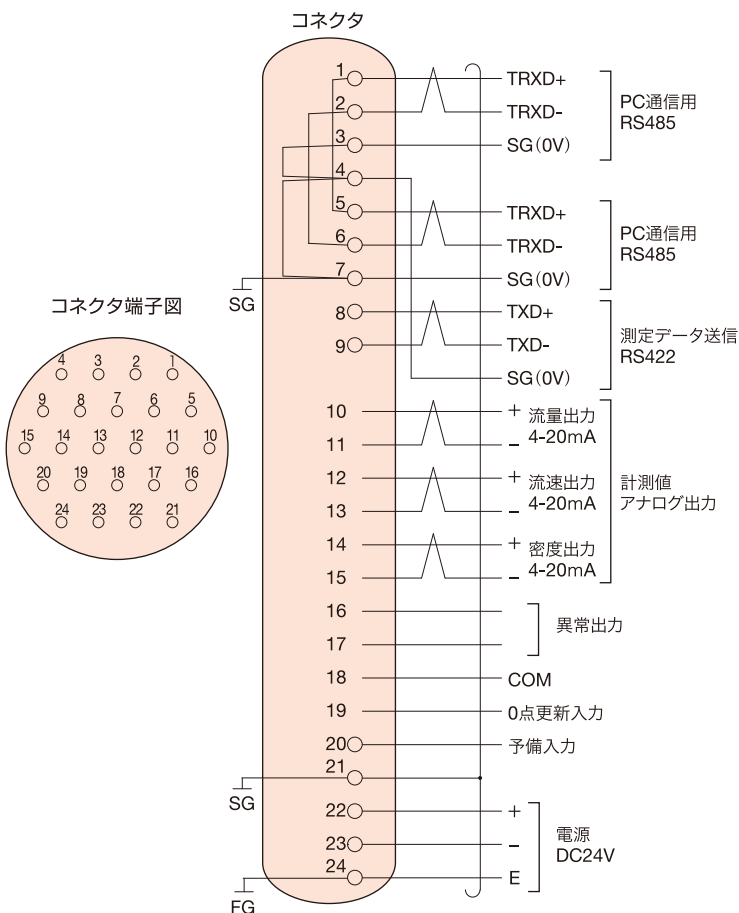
コネクタ

コネクタ端子図

4 3 2 1
9 8 7 6 5
15 14 13 12 11 10
20 19 18 17 16
24 23 22 21

1 TRXD+
2 TRXD-
3 SG(0V)
PC通信用 RS485

4
5 TRXD+
6 TRXD-
7 SG(0V)
PC通信用 RS485

SG

8 TXD+
9 TXD-
SG(0V)
測定データ送信 RS422

10 + 流量出力
11 – 4-20mA
12 + 流速出力
13 – 4-20mA
14 + 密度出力
15 – 4-20mA
計測値 アナログ出力

16
17
異常出力

18 COM
19 0点更新入力
20 予備入力
21
SG
22 +
23 –
24 E
電源 DC24V
FG